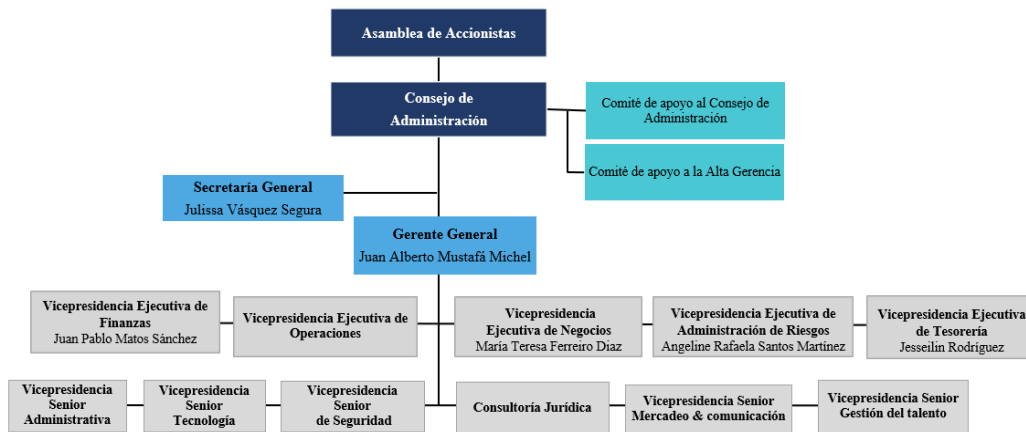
Asamblea de Accionistas

Consejo de Administración

Comité de apoyo al Consejo de Administración

Comité de apoyo a la Alta Gerencia

Secretaría General
Julissa Vásquez Segura

Gerente General
Juan Alberto Mustafá Michel

Vicepresidencia Ejecutiva de Finanzas
Juan Pablo Matos Sánchez

Vicepresidencia Ejecutiva de Operaciones

Vicepresidencia Ejecutiva de Negocios
María Teresa Ferreiro Diaz

Vicepresidencia Ejecutiva de Administración de Riesgos
Angeline Rafaela Santos Martínez

Vicepresidencia Ejecutiva de Tesorería
Jesseilin Rodríguez

Vicepresidencia Senior Administrativa

Vicepresidencia Senior Tecnología

Vicepresidencia Senior de Seguridad

Consultoría Jurídica

Vicepresidencia Senior Mercadeo & comunicación

Vicepresidencia Senior Gestión del talento